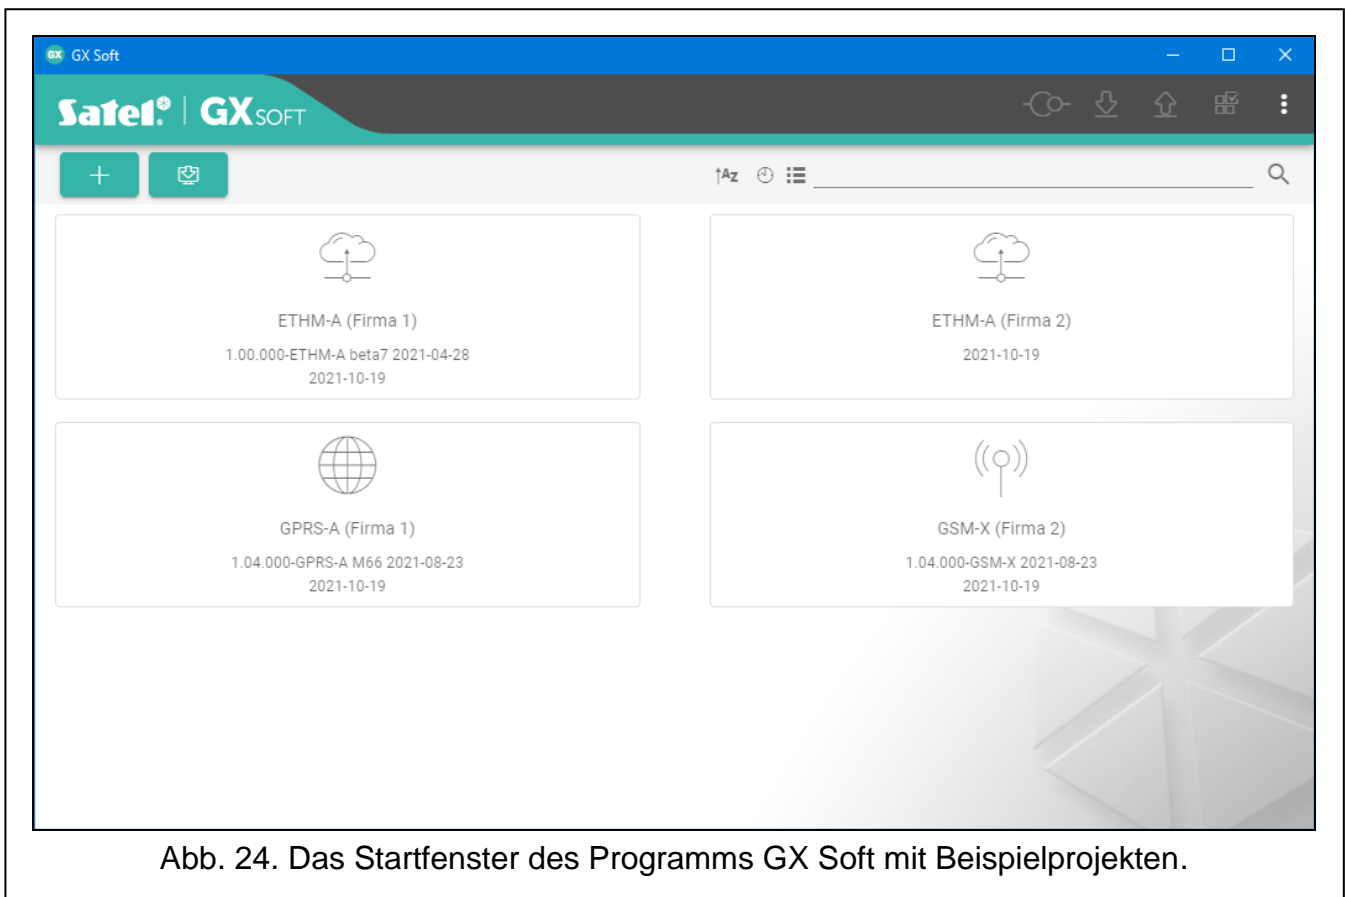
GX Soft

Satel | GXSOFT

+

↑Az

ETHM-A (Firma 1)

1.00.000-ETHM-A beta7 2021-04-28

2021-10-19

ETHM-A (Firma 2)

2021-10-19

GPRS-A (Firma 1)

1.04.000-GPRS-A M66 2021-08-23

2021-10-19

GSM-X (Firma 2)

1.04.000-GSM-X 2021-08-23

2021-10-19

Abb. 24. Das Startfenster des Programms GX Soft mit Beispielprojekten.